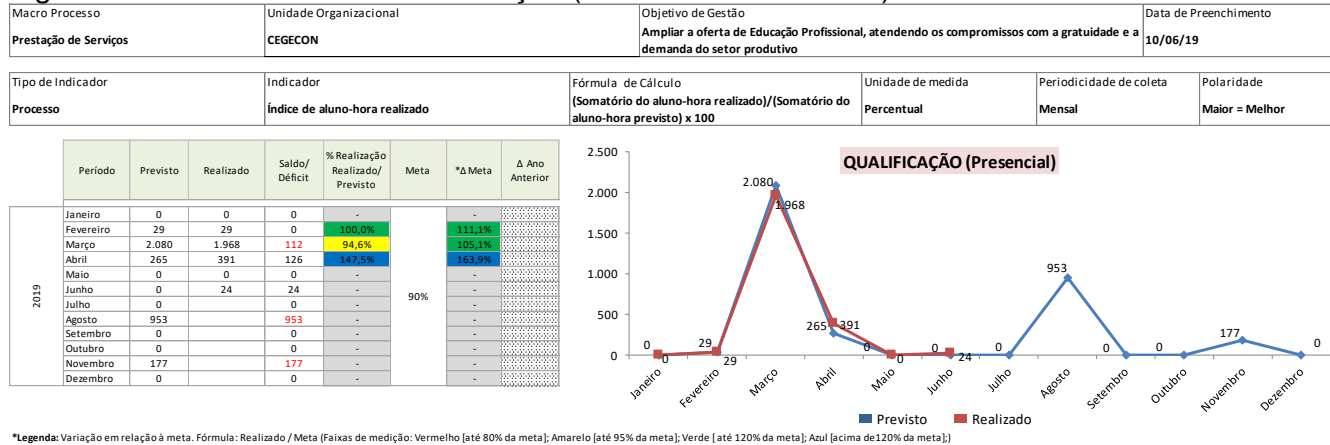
| Macro Processo | Unidade Organizacional | Objetivo de Gestão | Data de Preenchimento |
|---|---|---|---|
| Prestação de Serviços | CEGECON | Ampliar a oferta de Educação Profissional, atendendo os compromissos com a gratuidade e a demanda do setor produtivo | 10/06/19 |

| Tipo de Indicador | Indicador | Fórmula de Cálculo | Unidade de medida | Periodicidade de coleta | Polaridade |
|---|---|---|---|---|---|
| Processo | Índice de aluno-hora realizado | (Somatório do aluno-hora realizado)/(Somatório do aluno-hora previsto) x 100 | Percentual | Mensal | Maior = Melhor |

| | Período | Previsto | Realizado | Saldo/ Déficit | % Realização Realizado/ Previsto | Meta | *Δ Meta | Δ Ano Anterior |
|---|---|---|---|---|---|---|---|---|
| 2019 | Janeiro | 0 | 0 | 0 | - | 90% | - | |
| | Fevereiro | 29 | 29 | 0 | 100,0% | | 111,1% | |
| | Março | 2.080 | 1.968 | 112 | 94,6% | | 105,1% | |
| | Abril | 265 | 391 | 126 | 147,5% | | 163,9% | |
| | Maio | 0 | 0 | 0 | - | | - | |
| | Junho | 0 | 24 | 24 | - | | - | |
| | Julho | 0 | | 0 | - | | - | |
| | Agosto | 953 | | 953 | - | | - | |
| | Setembro | 0 | | 0 | - | | - | |
| | Outubro | 0 | | 0 | - | | - | |
| | Novembro | 177 | | 177 | - | | - | |
| | Dezembro | 0 | | 0 | - | | - | |

QUALIFICAÇÃO (Presencial)

2.500
2.000
1.500
1.000
500
0

0 0 29 29 2.080 1.968 265 391 0 0 0 24 0 953 0 0 177 0

Janeiro Fevereiro Março Abril Maio Junho Julho Agosto Setembro Outubro Novembro Dezembro

Previsto Realizado

*Legenda: Variação em relação à meta. Fórmula: Realizado / Meta (Faixas de medição: Vermelho [até 80% da meta]; Amarelo [até 95% da meta]; Verde [ até 120% da meta]; Azul [acima de120% da meta];)